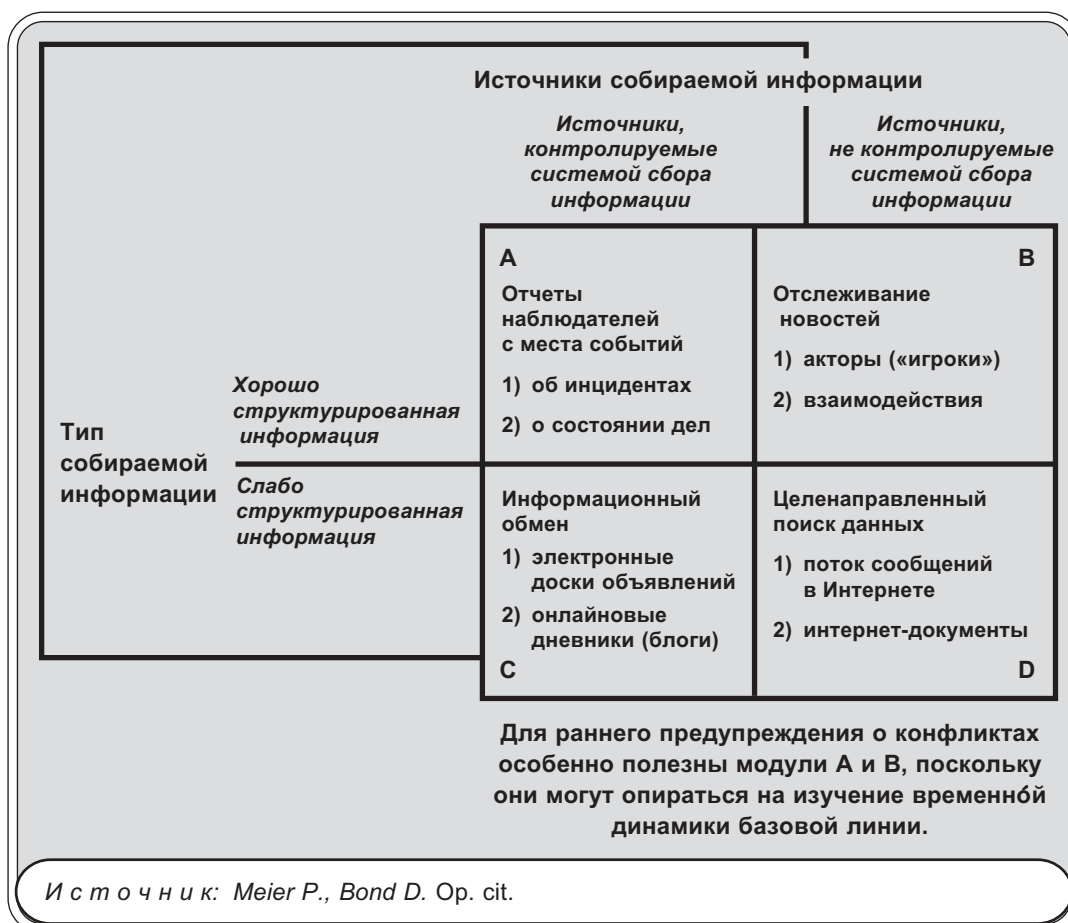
Источники собираемой информации

Источники, контролируемые системой сбора информации

Источники, не контролируемые системой сбора информации

Тип собираемой информации

Хорошо структурированная информация

Слабо структурированная информация

A
Отчеты наблюдателей с места событий
1) об инцидентах
2) о состоянии дел

B
Отслеживание новостей
1) акторы («игроки»)
2) взаимодействия

Информационный обмен
1) электронные доски объявлений
2) онлайновые дневники (блоги)
C

Целенаправленный поиск данных
1) поток сообщений в Интернете
2) интернет-документы
D

Для раннего предупреждения о конфликтах особенно полезны модули A и B, поскольку они могут опираться на изучение временно́й динамики базовой линии.

И с т о ч н и к: Meier P., Bond D. Op. cit.